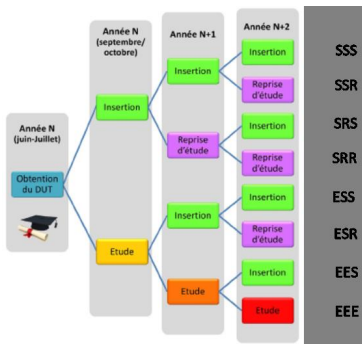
Année N (juin-Juillet)

Obtention du DUT

Année N (septembre/ octobre)

Insertion

Etude

Année N+1

Insertion

Reprise d'étude

Insertion

Etude

Année N+2

Insertion

Reprise d'étude

Insertion

Reprise d'étude

Insertion

Reprise d'étude

Insertion

Etude

SSS

SSR

SRS

SRR

ESS

ESR

EES

EEE